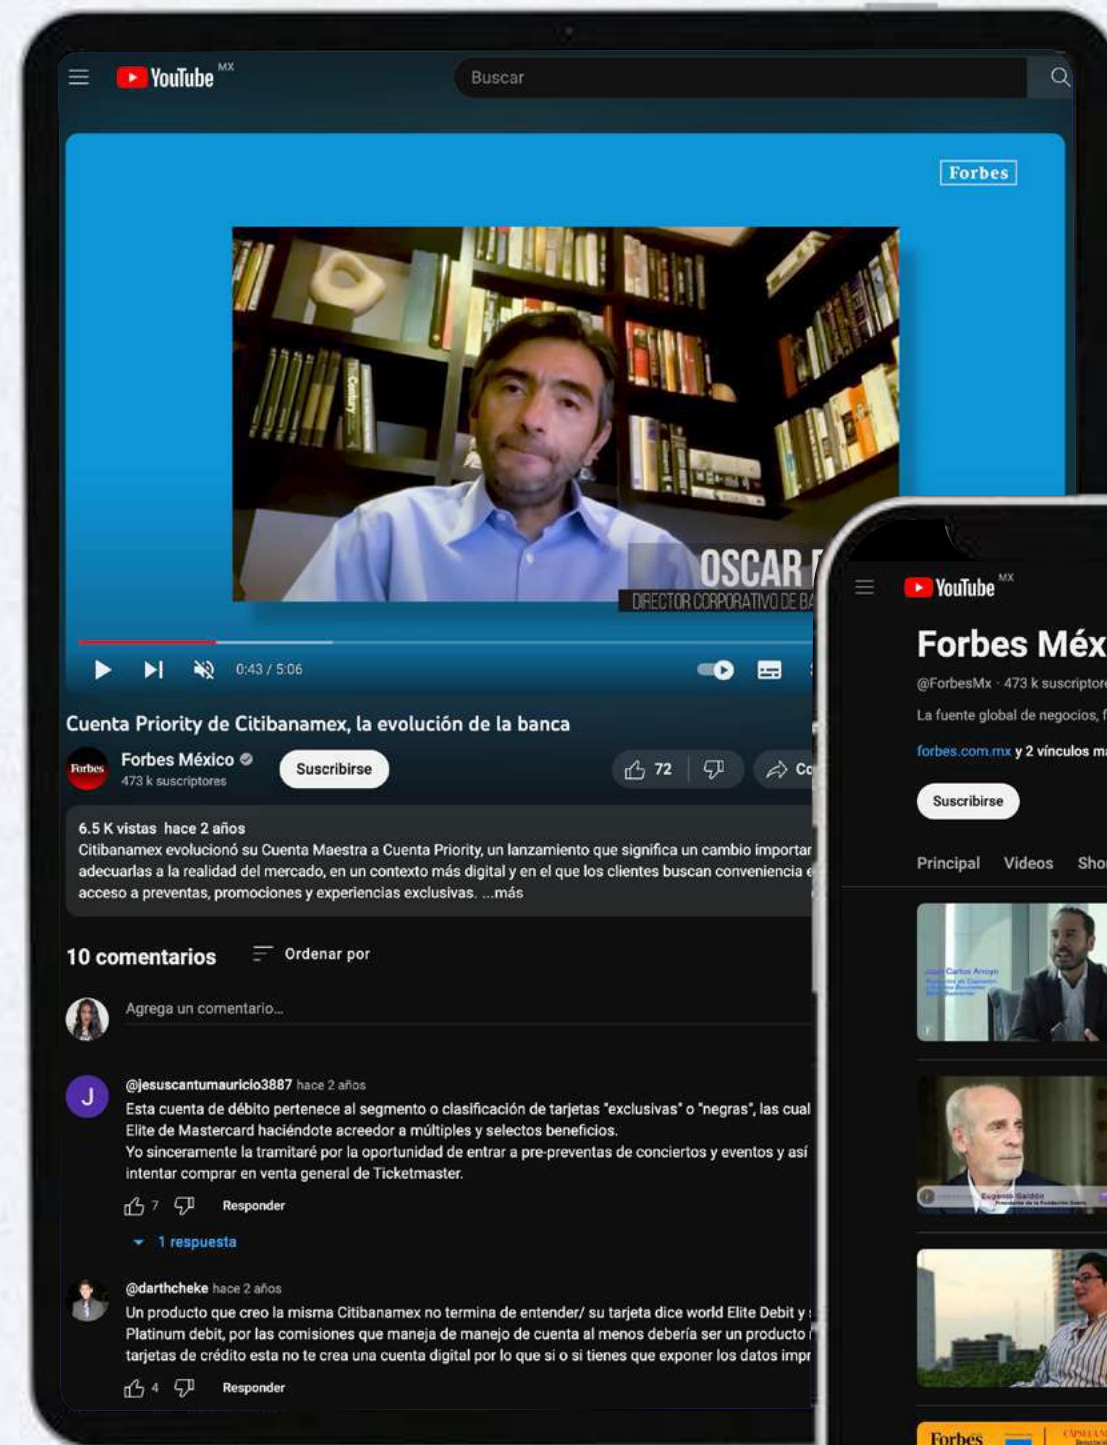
YouTube MX

Buscar

Forbes

OSCAR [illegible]
DIRECTOR CORPORATIVO DE BA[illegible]

0:43 / 5:06

Cuenta Priority de Citibanamex, la evolución de la banca

Forbes México
473 k suscriptores

Suscribirse

72

Co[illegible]

6.5 K vistas hace 2 años
Citibanamex evolucionó su Cuenta Maestra a Cuenta Priority, un lanzamiento que significa un cambio importan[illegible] adecuarlas a la realidad del mercado, en un contexto más digital y en el que los clientes buscan conveniencia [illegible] acceso a preventas, promociones y experiencias exclusivas. ...más

10 comentarios

Ordenar por

Agrega un comentario...

@jesuscantumauricio3887 hace 2 años
Esta cuenta de débito pertenece al segmento o clasificación de tarjetas "exclusivas" o "negras", las cual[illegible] Elite de Mastercard haciéndote acreedor a múltiples y selectos beneficios.
Yo sinceramente la tramitaré por la oportunidad de entrar a pre-preventas de conciertos y eventos y así intentar comprar en venta general de Ticketmaster.

7 Responder

1 respuesta

@darthcheke hace 2 años
Un producto que creo la misma Citibanamex no termina de entender/ su tarjeta dice world Elite Debit y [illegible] Platinum debit, por las comisiones que maneja de manejo de cuenta al menos debería ser un producto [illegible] tarjetas de crédito esta no te crea una cuenta digital por lo que si o si tienes que exponer los datos impr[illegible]

4 Responder

YouTube MX

Forbes Méx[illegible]

@ForbesMx · 473 k suscriptor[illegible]

La fuente global de negocios, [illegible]

forbes.com.mx y 2 vínculos m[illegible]

Suscribirse

Principal Videos Sho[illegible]

Forbes